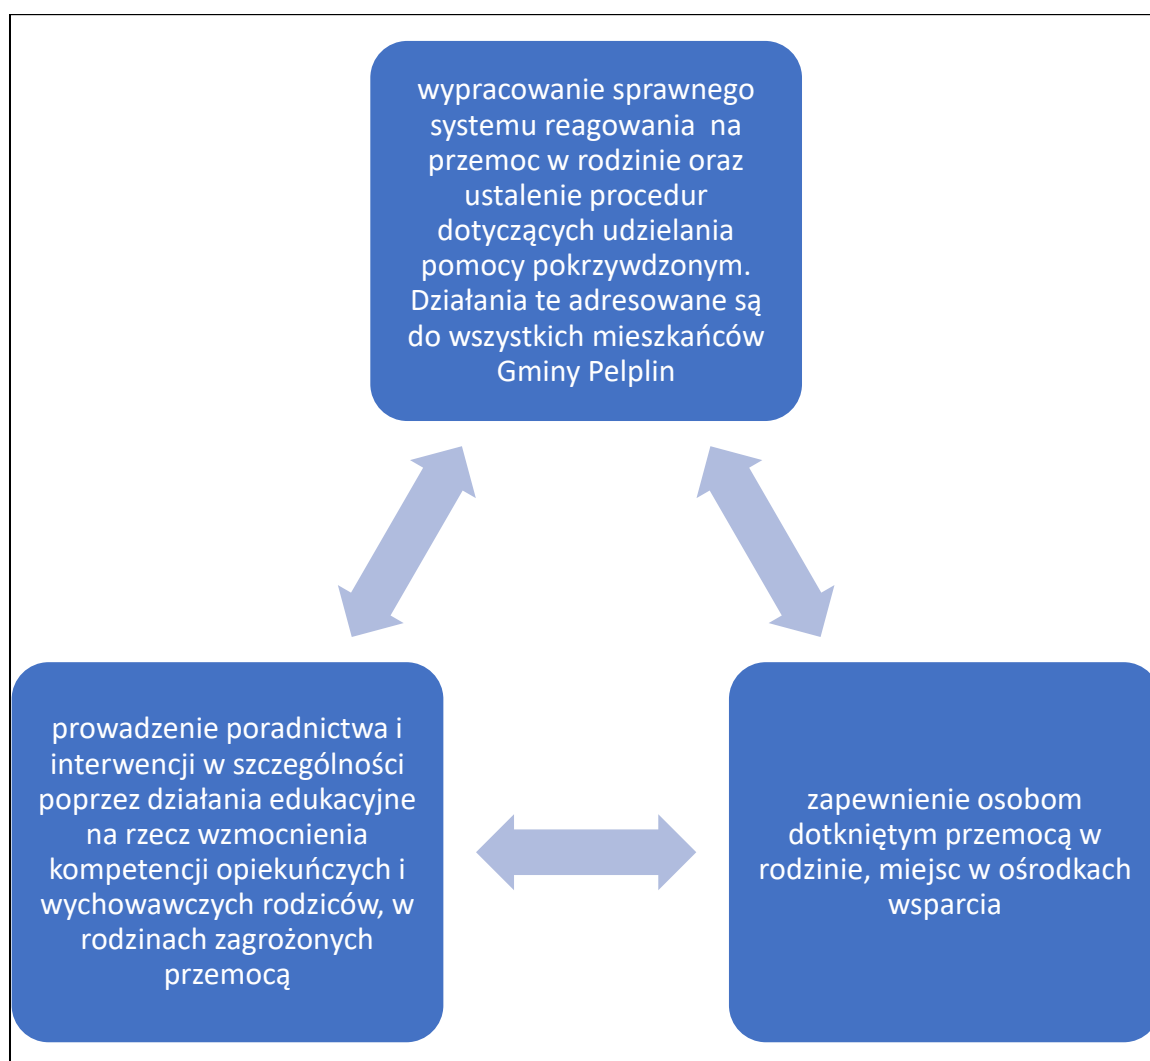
wypracowanie sprawnego systemu reagowania na przemoc w rodzinie oraz ustalenie procedur dotyczących udzielania pomocy pokrzywdzonym. Działania te adresowane są do wszystkich mieszkańców Gminy Pelplin

prowadzenie poradnictwa i interwencji w szczególności poprzez działania edukacyjne na rzecz wzmocnienia kompetencji opiekuńczych i wychowawczych rodziców, w rodzinach zagrożonych przemocą

zapewnienie osobom dotkniętym przemocą w rodzinie, miejsc w ośrodkach wsparcia